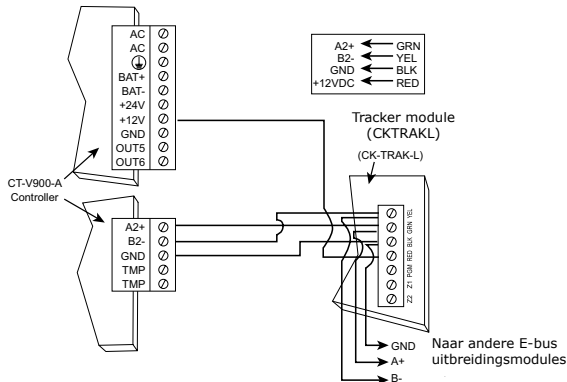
AC
AC
BAT+
BAT-
+24V
+12V
GND
OUT5
OUT6

A2+ GRN
B2- YEL
GND BLK
+12VDC RED

Tracker module
(CKTRAKL)

(CK-TRAK-L)

CT-V900-A
Controller

A2+
B2-
GND
TMP
TMP

YEL GRN BLK RED PGM Z1 Z2

GND
A+
B-

Naar andere E-bus
uitbreidingsmodules